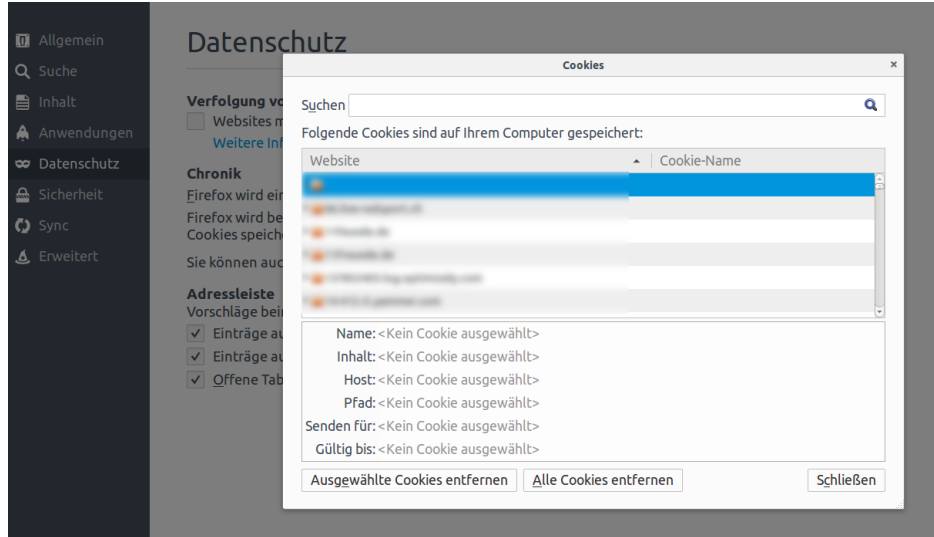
Allgemein
Suche
Inhalt
Anwendungen
Datenschutz
Sicherheit
Sync
Erweitert

Datenschutz

Verfolgung vo
Websites m
Weitere Inf

Chronik
Firefox wird ei
Firefox wird be
Cookies speich
Sie können auc

Adressleiste
Vorschläge bei
Einträge a
Einträge a
Offene Tab

Cookies ×

Suchen

Folgende Cookies sind auf Ihrem Computer gespeichert:

| Website | Cookie-Name |
|---|---|
| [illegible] | |
| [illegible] | |
| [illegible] | |
| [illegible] | |
| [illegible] | |
| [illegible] | |

Name: <Kein Cookie ausgewählt>
Inhalt: <Kein Cookie ausgewählt>
Host: <Kein Cookie ausgewählt>
Pfad: <Kein Cookie ausgewählt>
Senden für: <Kein Cookie ausgewählt>
Gültig bis: <Kein Cookie ausgewählt>

Ausgewählte Cookies entfernen | Alle Cookies entfernen | Schließen